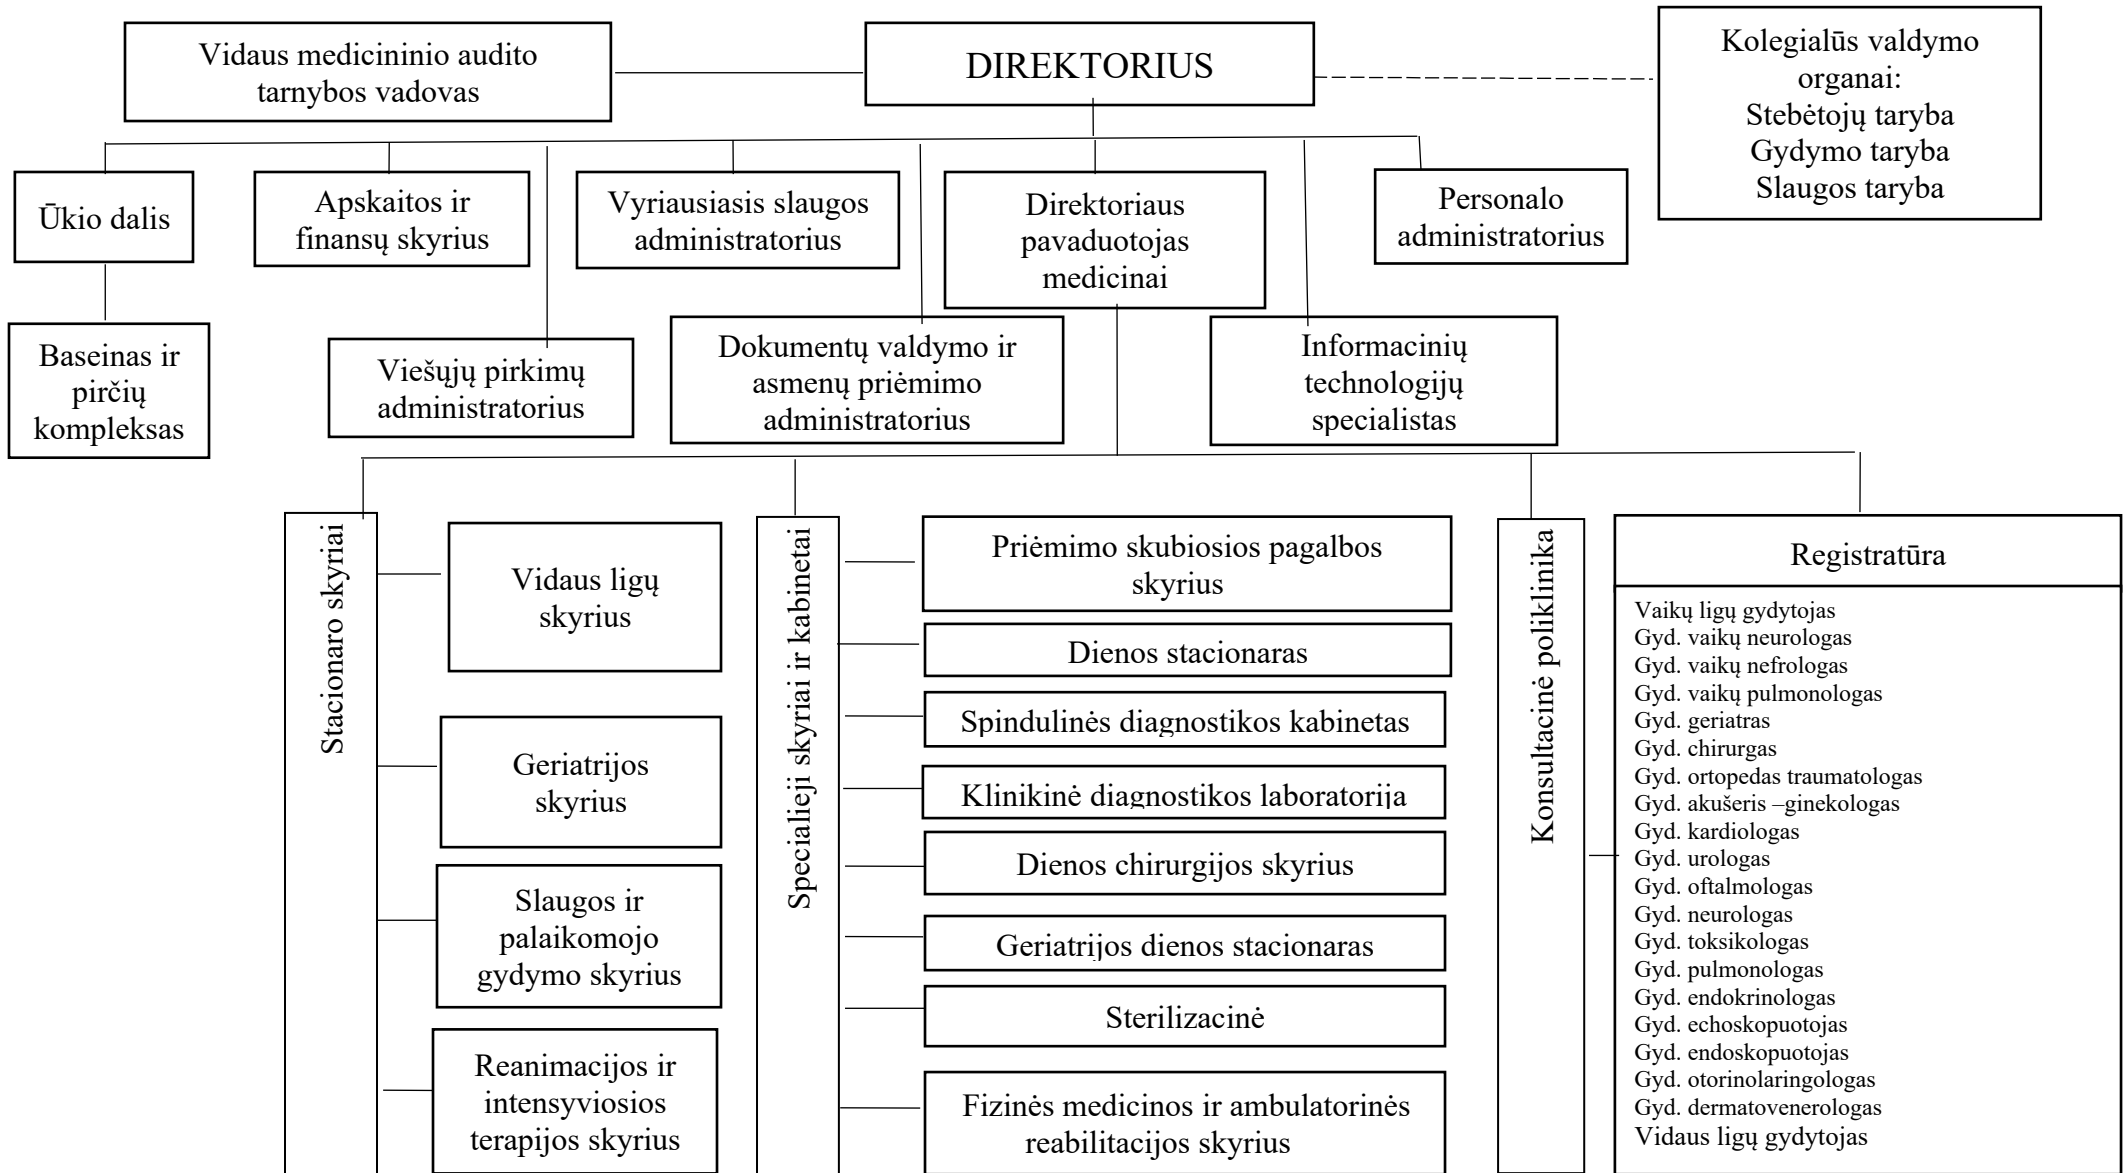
Vidaus medicininio audito tarnybos vadovas

DIREKTORIUS

Kolegialūs valdymo organai:
Stebėtojų taryba
Gydymo taryba
Slaugos taryba

Ūkio dalis

Baseinas ir pirčių kompleksas

Apskaitos ir finansų skyrius

Viešųjų pirkimų administratorius

Vyriausiasis slaugos administratorius

Dokumentų valdymo ir asmenų priėmimo administratorius

Direktoriaus pavaduotojas medicinai

Informacinių technologijų specialistas

Personalo administratorius

Stacionaro skyriai

Vidaus ligų skyrius

Geriatrijos skyrius

Slaugos ir palaikomojo gydymo skyrius

Reanimacijos ir intensyviosios terapijos skyrius

Specialieji skyriai ir kabinetai

Priėmimo skubiosios pagalbos skyrius

Dienos stacionaras

Spindulinės diagnostikos kabinetas

Klinikinė diagnostikos laboratorija

Dienos chirurgijos skyrius

Geriatrijos dienos stacionaras

Sterilizacinė

Fizinės medicinos ir ambulatorinės reabilitacijos skyrius

Konsultacinė poliklinika

Registratūra

Vaikų ligų gydytojas
Gyd. vaikų neurologas
Gyd. vaikų nefrologas
Gyd. vaikų pulmonologas
Gyd. geriatras
Gyd. chirurgas
Gyd. ortopedas traumatologas
Gyd. akušeris –ginekologas
Gyd. kardiologas
Gyd. urologas
Gyd. oftalmologas
Gyd. neurologas
Gyd. toksikologas
Gyd. pulmonologas
Gyd. endokrinologas
Gyd. echoskopuotojas
Gyd. endoskopuotojas
Gyd. otorinolaringologas
Gyd. dermatovenerologas
Vidaus ligų gydytojas